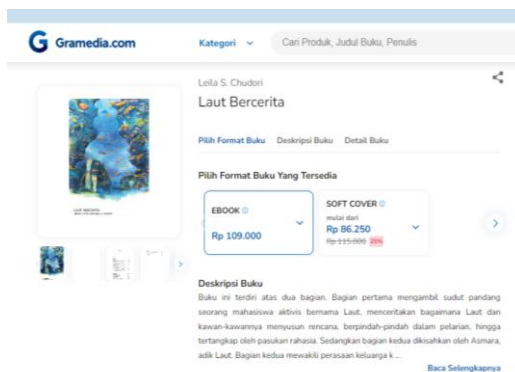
G Gramedia.com

Kategori

Cari Produk, Judul Buku, Penulis

Leila S. Chudori

Laut Bercerita

Pilih Format Buku Deskripsi Buku Detail Buku

Pilih Format Buku Yang Tersedia

EBOOK

Rp 109.000

SOFT COVER

mulai dari

Rp 86.250

Rp 115.000 25%

Deskripsi Buku

Buku ini terdiri atas dua bagian. Bagian pertama mengambil sudut pandang seorang mahasiswa aktivis bernama Laut, menceritakan bagaimana Laut dan kawan-kawannya menyusun rencana, berpindah-pindah dalam pelarian, hingga tertangkap oleh pasukan rahasia. Sedangkan bagian kedua dikisahkan oleh Asmara, adik Laut. Bagian kedua mewakili perasaan keluarga k...

Baca Selengkapnya